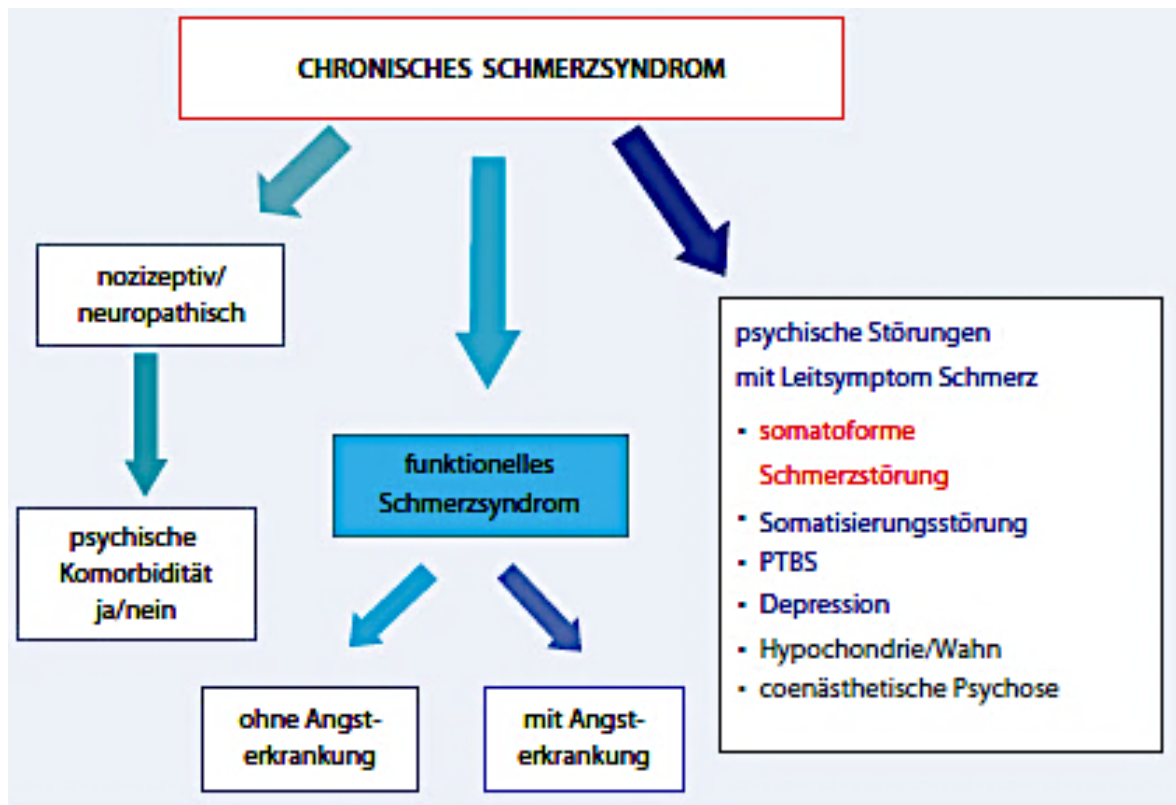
CHRONISCHES SCHMERZSYNDROM

nozizeptiv/ neuropathisch

psychische Komorbidität ja/nein

funktionelles Schmerzsyndrom

ohne Angsterkrankung

mit Angsterkrankung

psychische Störungen mit Leitsymptom Schmerz

- somatoforme Schmerzstörung
- Somatisierungsstörung
- PTBS
- Depression
- Hypochondrie/Wahn
- coenästhetische Psychose